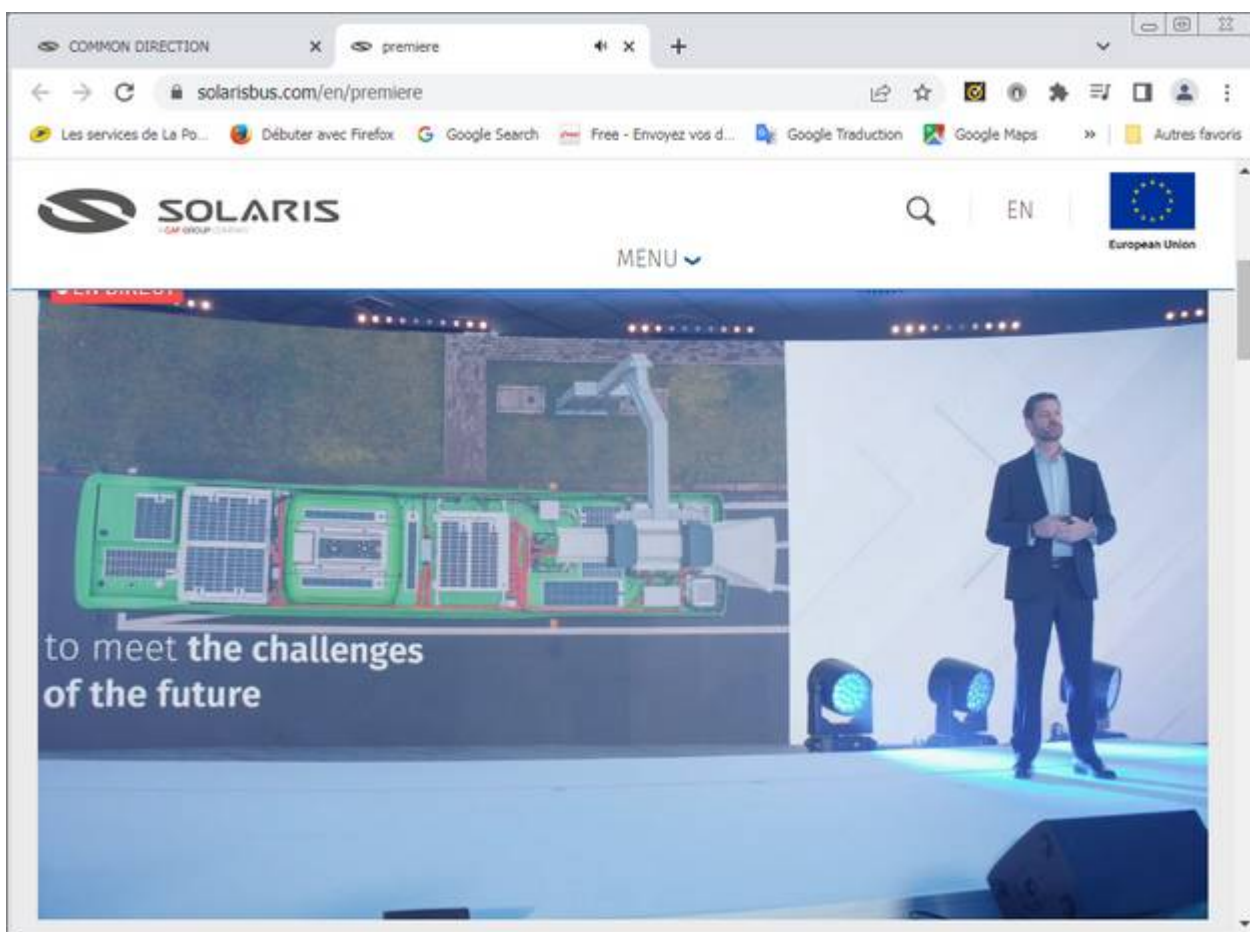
COMMON DIRECTION
premiere
solarisbus.com/en/premiere
Les services de La Po...
Débuter avec Firefox
Google Search
Free - Envoyez vos d...
Google Traduction
Google Maps
»
Autres favoris

SOLARIS
A CAF GROUP COMPANY
EN
European Union
MENU

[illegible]

to meet the challenges of the future